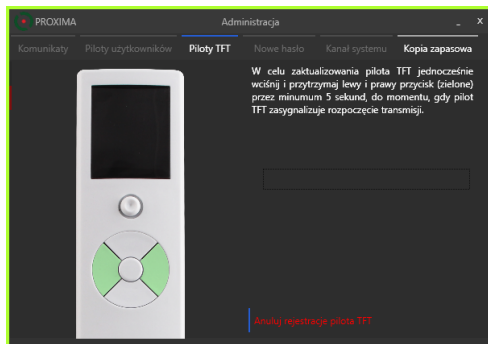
PROXIMA

Administracja

_ x

Komunikaty

Piloty użytkowników

Piloty TFT

Nowe hasło

Kanał systemu

Kopia zapasowa

W celu zaktualizowania pilota TFT jednocześnie wciśnij i przytrzymaj lewy i prawy przycisk (zielone) przez minumum 5 sekund, do momentu, gdy pilot TFT zasygnalizuje rozpoczęcie transmisji.

Anuluj rejestrację pilota TFT